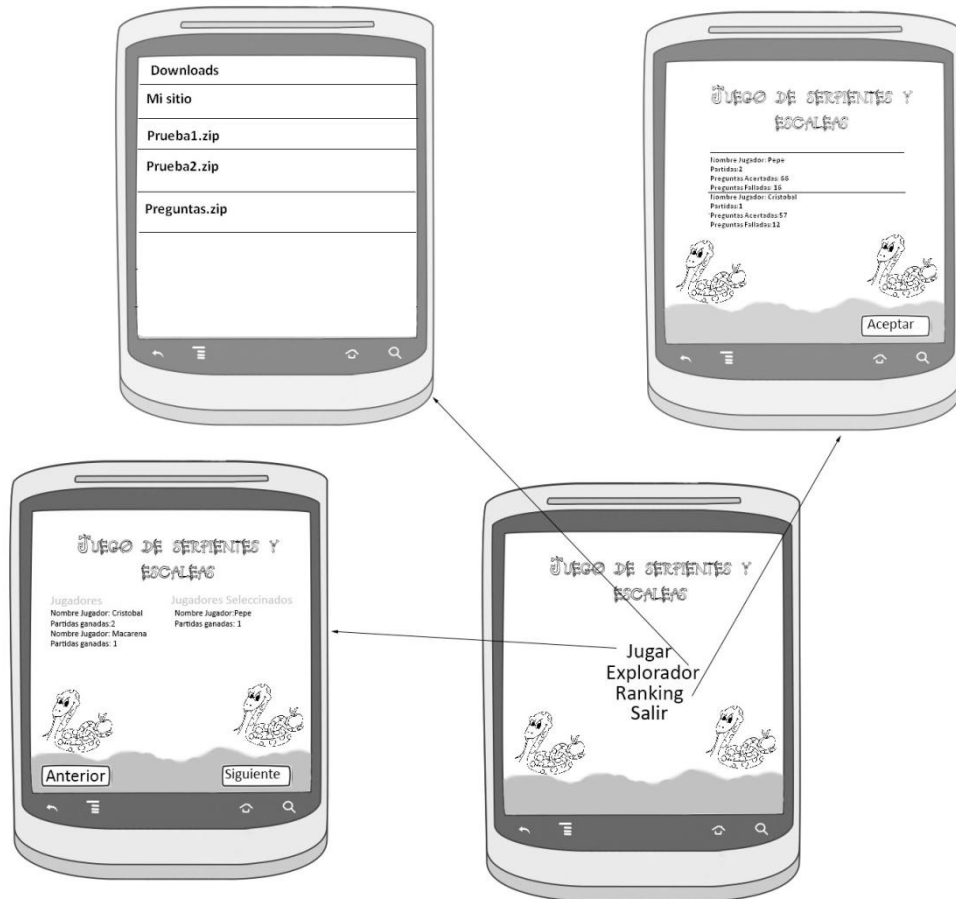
Downloads
Mi sitio
Prueba1.zip
Prueba2.zip
Preguntas.zip

JUEGO DE SERPIENTES Y ESCALERAS

Nombre Jugador: Pepe
Partidas: 2
Preguntas Acertadas: 56
Preguntas Falladas: 16
Nombre Jugador: Cristobal
Partidas: 1
Preguntas Acertadas: 57
Preguntas Falladas: 12

Aceptar

JUEGO DE SERPIENTES Y ESCALERAS

Jugadores
Nombre Jugador: Cristobal
Partidas ganadas: 2
Nombre Jugador: Macarena
Partidas ganadas: 1

Jugadores Seleccinados
Nombre Jugador: Pepe
Partidas ganadas: 1

Anterior
Siguiente

JUEGO DE SERPIENTES Y ESCALERAS

Jugar
Explorador
Ranking
Salir